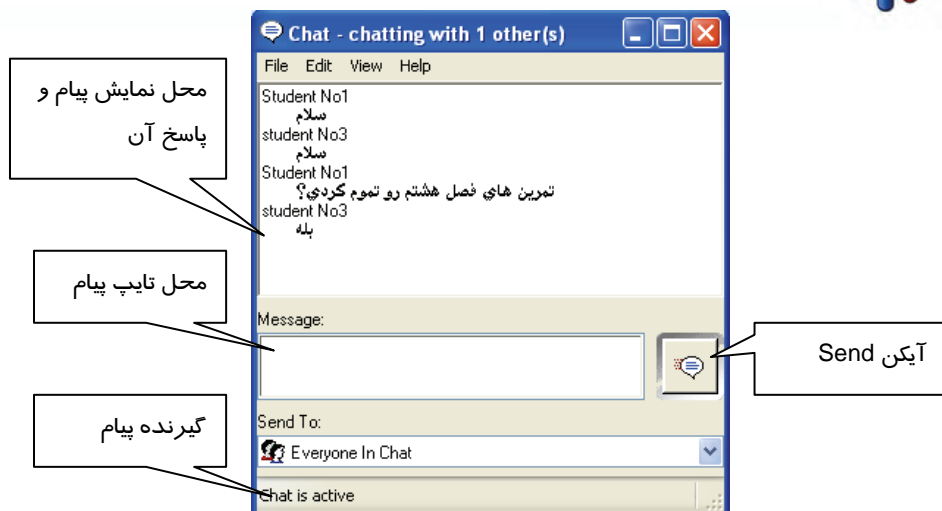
Chat - chatting with 1 other(s)

File Edit View Help

محل نمایش پیام و پاسخ آن

Student No1
سلام
student No3
سلام
Student No1
تمرين هاي فصل هشتم رو تموم كردي؟
student No3
بله

محل تایپ پیام

Message:

آیکن Send

گیرنده پیام

Send To:

Everyone In Chat

Chat is active